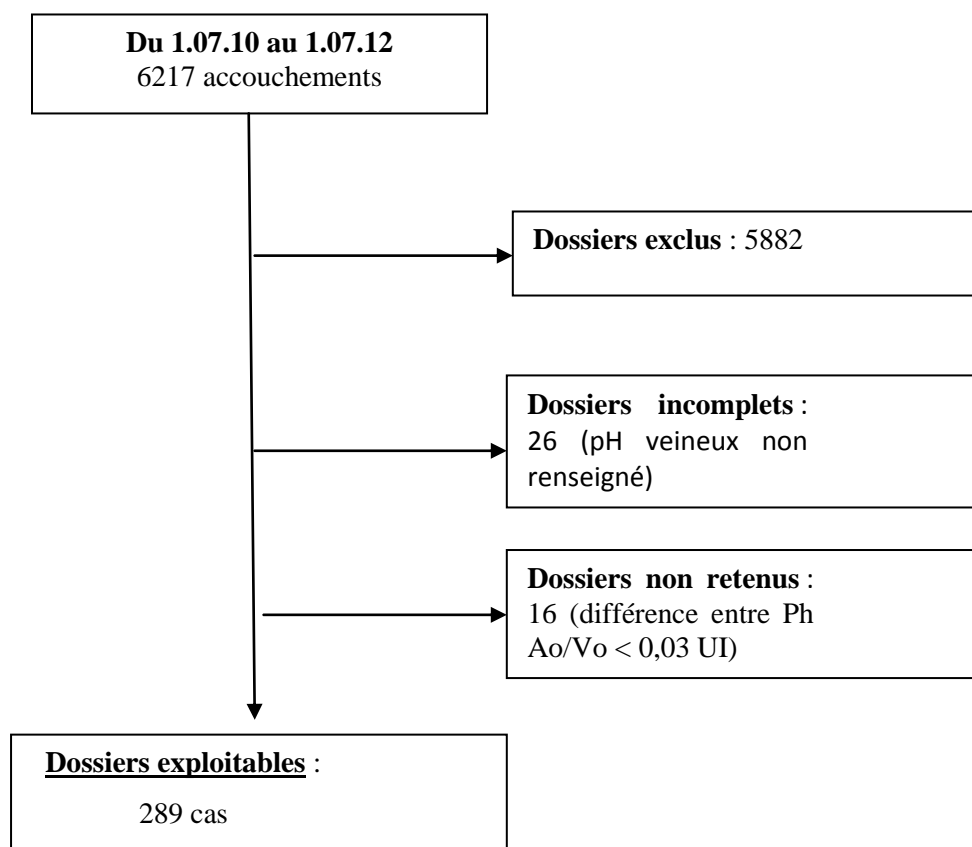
**Du 1.07.10 au 1.07.12**
6217 accouchements

**Dossiers exclus** : 5882

**Dossiers incomplets** : 26 (pH veineux non renseigné)

**Dossiers non retenus** : 16 (différence entre Ph Ao/Vo < 0,03 UI)

**Dossiers exploitables** :

289 cas